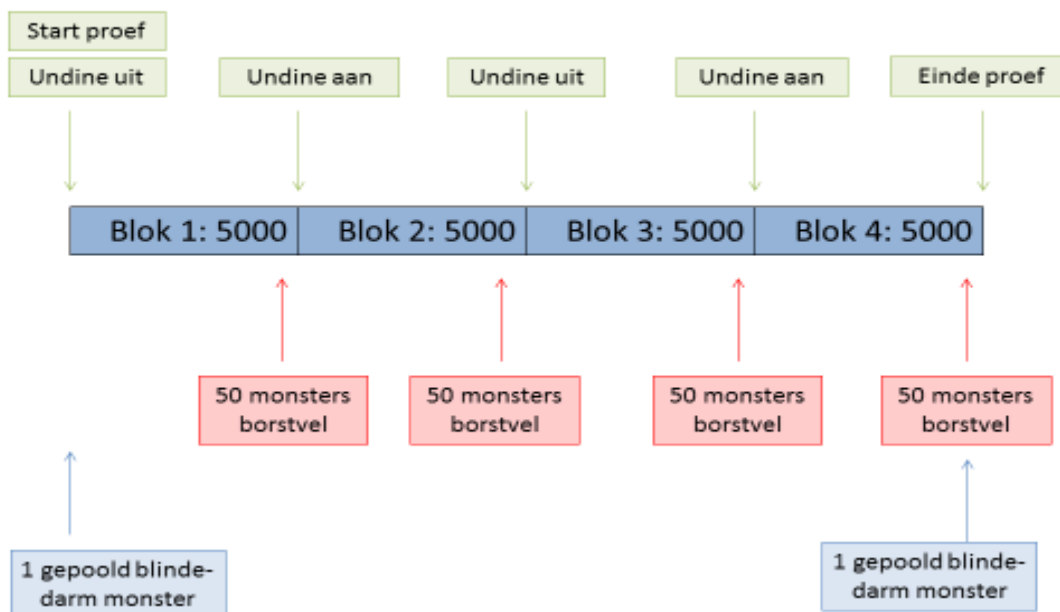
Start proef

Undine uit

Undine aan

Undine uit

Undine aan

Einde proef

Blok 1: 5000

Blok 2: 5000

Blok 3: 5000

Blok 4: 5000

50 monsters borstvel

50 monsters borstvel

50 monsters borstvel

50 monsters borstvel

1 gepoold blinde-darm monster

1 gepoold blinde-darm monster